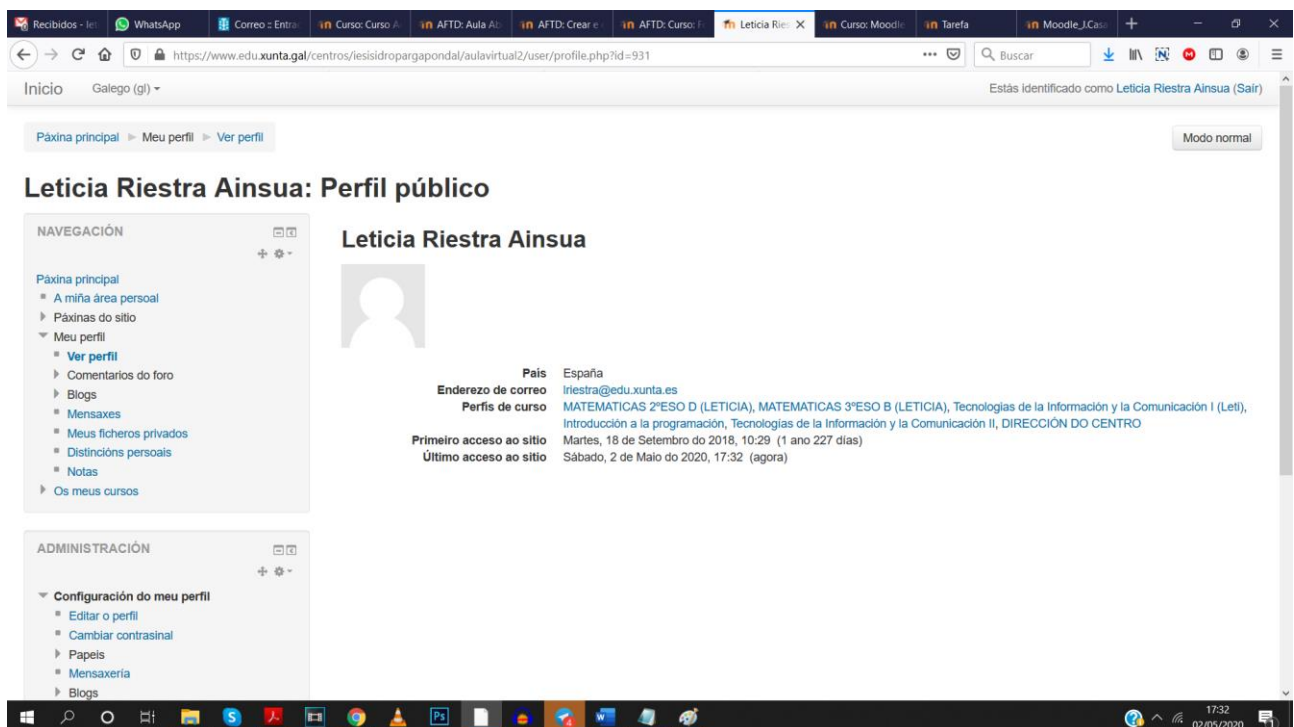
Recibidos - le | WhatsApp | Correo :: Entra | Curso: Curso A | AFTD: Aula Ab | AFTD: Crear e | AFTD: Curso: F | Leticia Ries | Curso: Moodle | Tarefa | Moodle_I.Casa

https://www.edu.xunta.gal/centros/iesisidropargapondal/aulavirtual2/user/profile.php?id=931

Buscar

Inicio Galego (gl)

Estás identificado como Leticia Riestra Ainsua (Saír)

Páxina principal ► Meu perfil ► Ver perfil

Modo normal

Leticia Riestra Ainsua: Perfil público

NAVEGACIÓN

Páxina principal
A miña área persoal
Páxinas do sitio
Meu perfil
Ver perfil
Comentarios do foro
Blogs
Mensaxes
Meus ficheiros privados
Distincións persoais
Notas
Os meus cursos

ADMINISTRACIÓN

Configuración do meu perfil
Editar o perfil
Cambiar contrasinal
Papeis
Mensaxería
Blogs

Leticia Riestra Ainsua

País España
Enderezo de correo lriestra@edu.xunta.es
Perfís de curso MATEMATICAS 2ºESO D (LETICIA), MATEMATICAS 3ºESO B (LETICIA), Tecnologías de la Información y la Comunicación I (Leti), Introducción a la programación, Tecnologías de la Información y la Comunicación II, DIRECCIÓN DO CENTRO
Primeiro acceso ao sitio Martes, 18 de Setembro do 2018, 10:29 (1 ano 227 días)
Último acceso ao sitio Sábado, 2 de Maio do 2020, 17:32 (agora)

17:32
02/05/2020